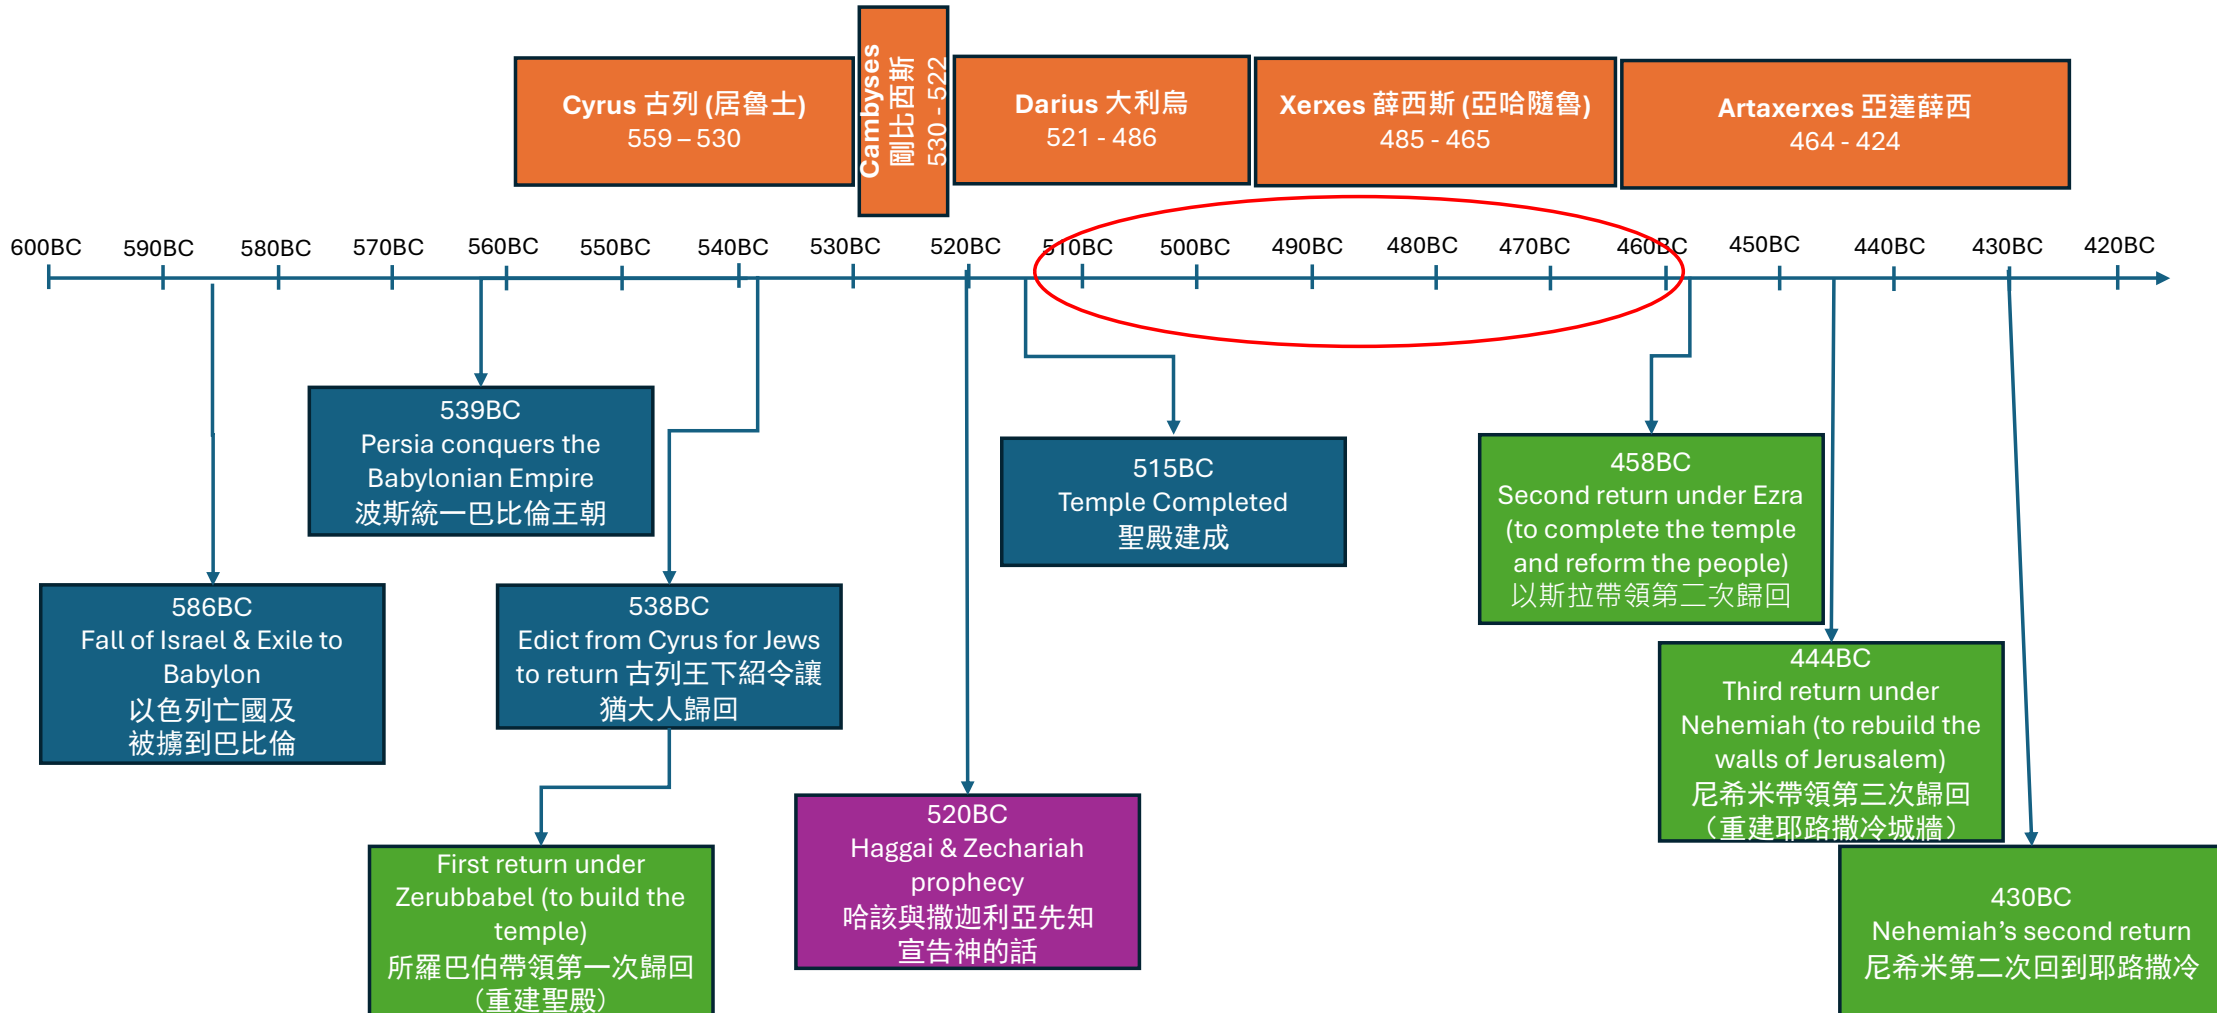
Cyrus 古列 (居魯士)
559 – 530

Cambyses
剛比西斯
530 - 522

Darius 大利烏
521 - 486

Xerxes 薛西斯 (亞哈隨魯)
485 - 465

Artaxerxes 亞達薛西
464 - 424

600BC 590BC 580BC 570BC 560BC 550BC 540BC 530BC 520BC 510BC 500BC 490BC 480BC 470BC 460BC 450BC 440BC 430BC 420BC

539BC
Persia conquers the Babylonian Empire
波斯統一巴比倫王朝

515BC
Temple Completed
聖殿建成

458BC
Second return under Ezra (to complete the temple and reform the people)
以斯拉帶領第二次歸回

586BC
Fall of Israel & Exile to Babylon
以色列亡國及
被擄到巴比倫

538BC
Edict from Cyrus for Jews to return 古列王下紹令讓猶大人歸回

444BC
Third return under Nehemiah (to rebuild the walls of Jerusalem)
尼希米帶領第三次歸回
(重建耶路撒冷城牆)

First return under Zerubbabel (to build the temple)
所羅巴伯帶領第一次歸回
(重建聖殿)

520BC
Haggai & Zechariah prophecy
哈該與撒迦利亞先知
宣告神的話

430BC
Nehemiah’s second return
尼希米第二次回到耶路撒冷